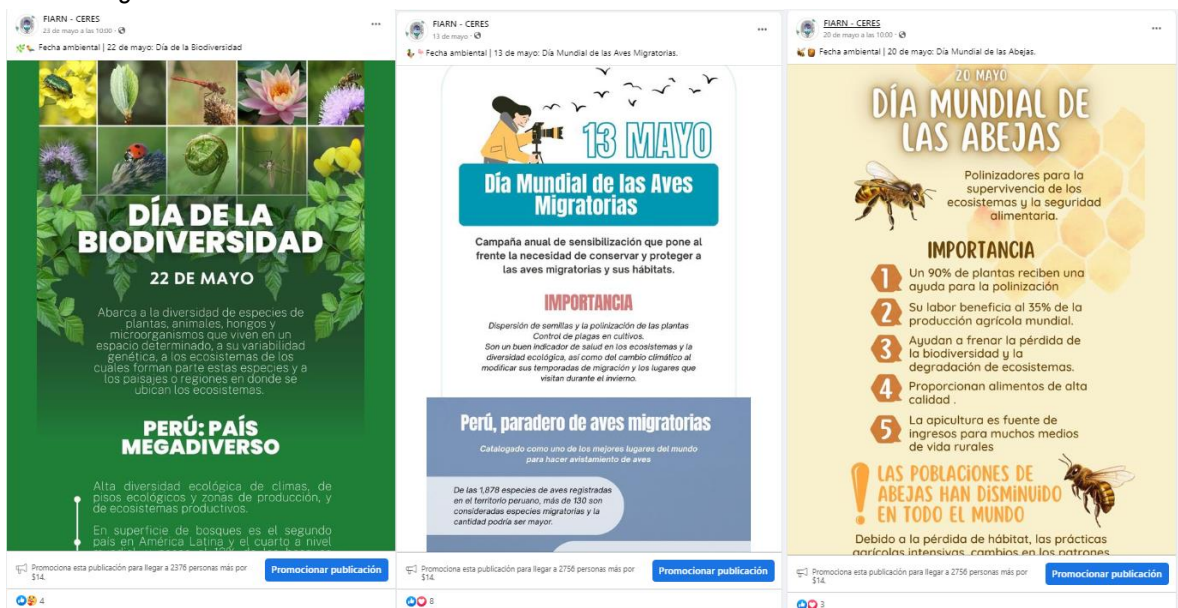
FIARN - CERES
23 de mayo a las 10:00 ·

Fecha ambiental | 22 de mayo: Día de la Biodiversidad

DÍA DE LA BIODIVERSIDAD

22 DE MAYO

Abarca a la diversidad de especies de plantas, animales, hongos y microorganismos que viven en un espacio determinado, a su variabilidad genética, a los ecosistemas de los cuales forman parte estas especies y a los paisajes o regiones en donde se ubican los ecosistemas.

PERÚ: PAÍS MEGADIVERSO

Alta diversidad ecológica de climas, de pisos ecológicos y zonas de producción, y de ecosistemas productivos.

En superficie de bosques es el segundo país en América Latina y el cuarto a nivel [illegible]

Promociona esta publicación para llegar a 2378 personas más por $14.

Promocionar publicación

4

FIARN - CERES
13 de mayo ·

Fecha ambiental | 13 de mayo: Día Mundial de las Aves Migratorias.

13 MAYO

Día Mundial de las Aves Migratorias

Campaña anual de sensibilización que pone al frente la necesidad de conservar y proteger a las aves migratorias y sus hábitats.

IMPORTANCIA

Dispersión de semillas y la polinización de las plantas
Control de plagas en cultivos.
Son un buen indicador de salud en los ecosistemas y la diversidad ecológica, así como del cambio climático al modificar sus temporadas de migración y los lugares que visitan durante el invierno.

Perú, paradero de aves migratorias

Catalogado como uno de los mejores lugares del mundo para hacer avistamiento de aves

De las 1,878 especies de aves registradas en el territorio peruano, más de 130 son consideradas especies migratorias y la cantidad podría ser mayor.

Promociona esta publicación para llegar a 2756 personas más por $14.

Promocionar publicación

8

FIARN - CERES
20 de mayo a las 10:00 ·

Fecha ambiental | 20 de mayo: Día Mundial de las Abejas.

20 MAYO

DÍA MUNDIAL DE LAS ABEJAS

Polinizadores para la supervivencia de los ecosistemas y la seguridad alimentaria.

IMPORTANCIA

1 Un 90% de plantas reciben una ayuda para la polinización

2 Su labor beneficia al 35% de la producción agrícola mundial.

3 Ayudan a frenar la pérdida de la biodiversidad y la degradación de ecosistemas.

4 Proporcionan alimentos de alta calidad .

5 La apicultura es fuente de ingresos para muchos medios de vida rurales

! LAS POBLACIONES DE ABEJAS HAN DISMINUIDO EN TODO EL MUNDO

Debido a la pérdida de hábitat, las prácticas agrícolas intensivas, cambios en los patrones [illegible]

Promociona esta publicación para llegar a 2756 personas más por $14.

Promocionar publicación

3